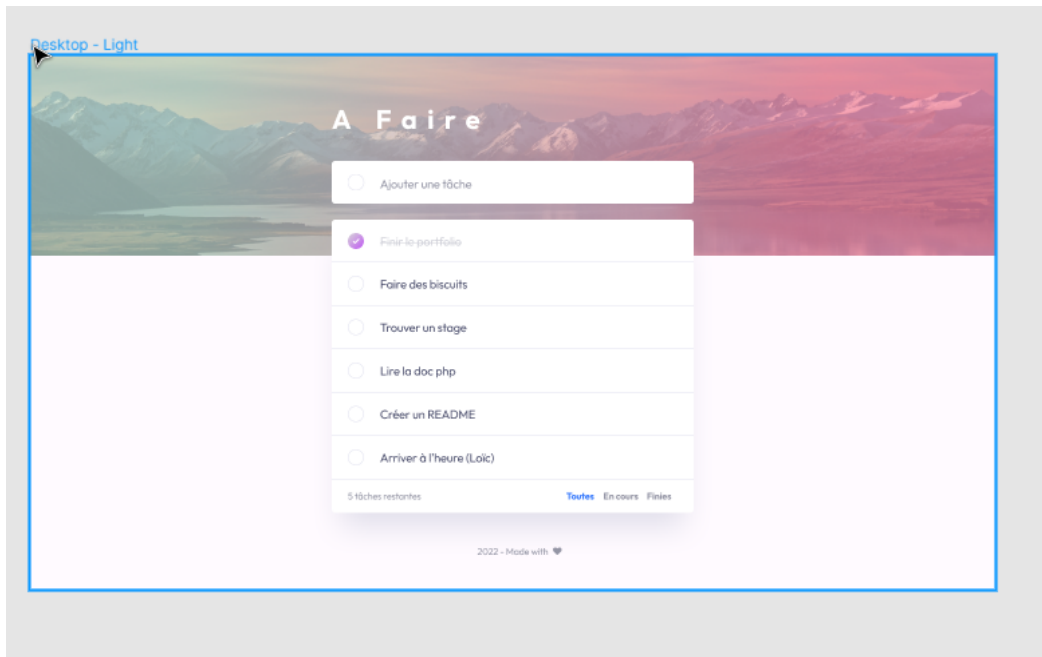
Desktop - Light

A Faire

Ajouter une tâche

Finir le portfolio

Faire des biscuits

Trouver un stage

Lire la doc php

Créer un README

Arriver à l'heure (Loïc)

5 tâches restantes

Toutes En cours Finies

2022 - Made with